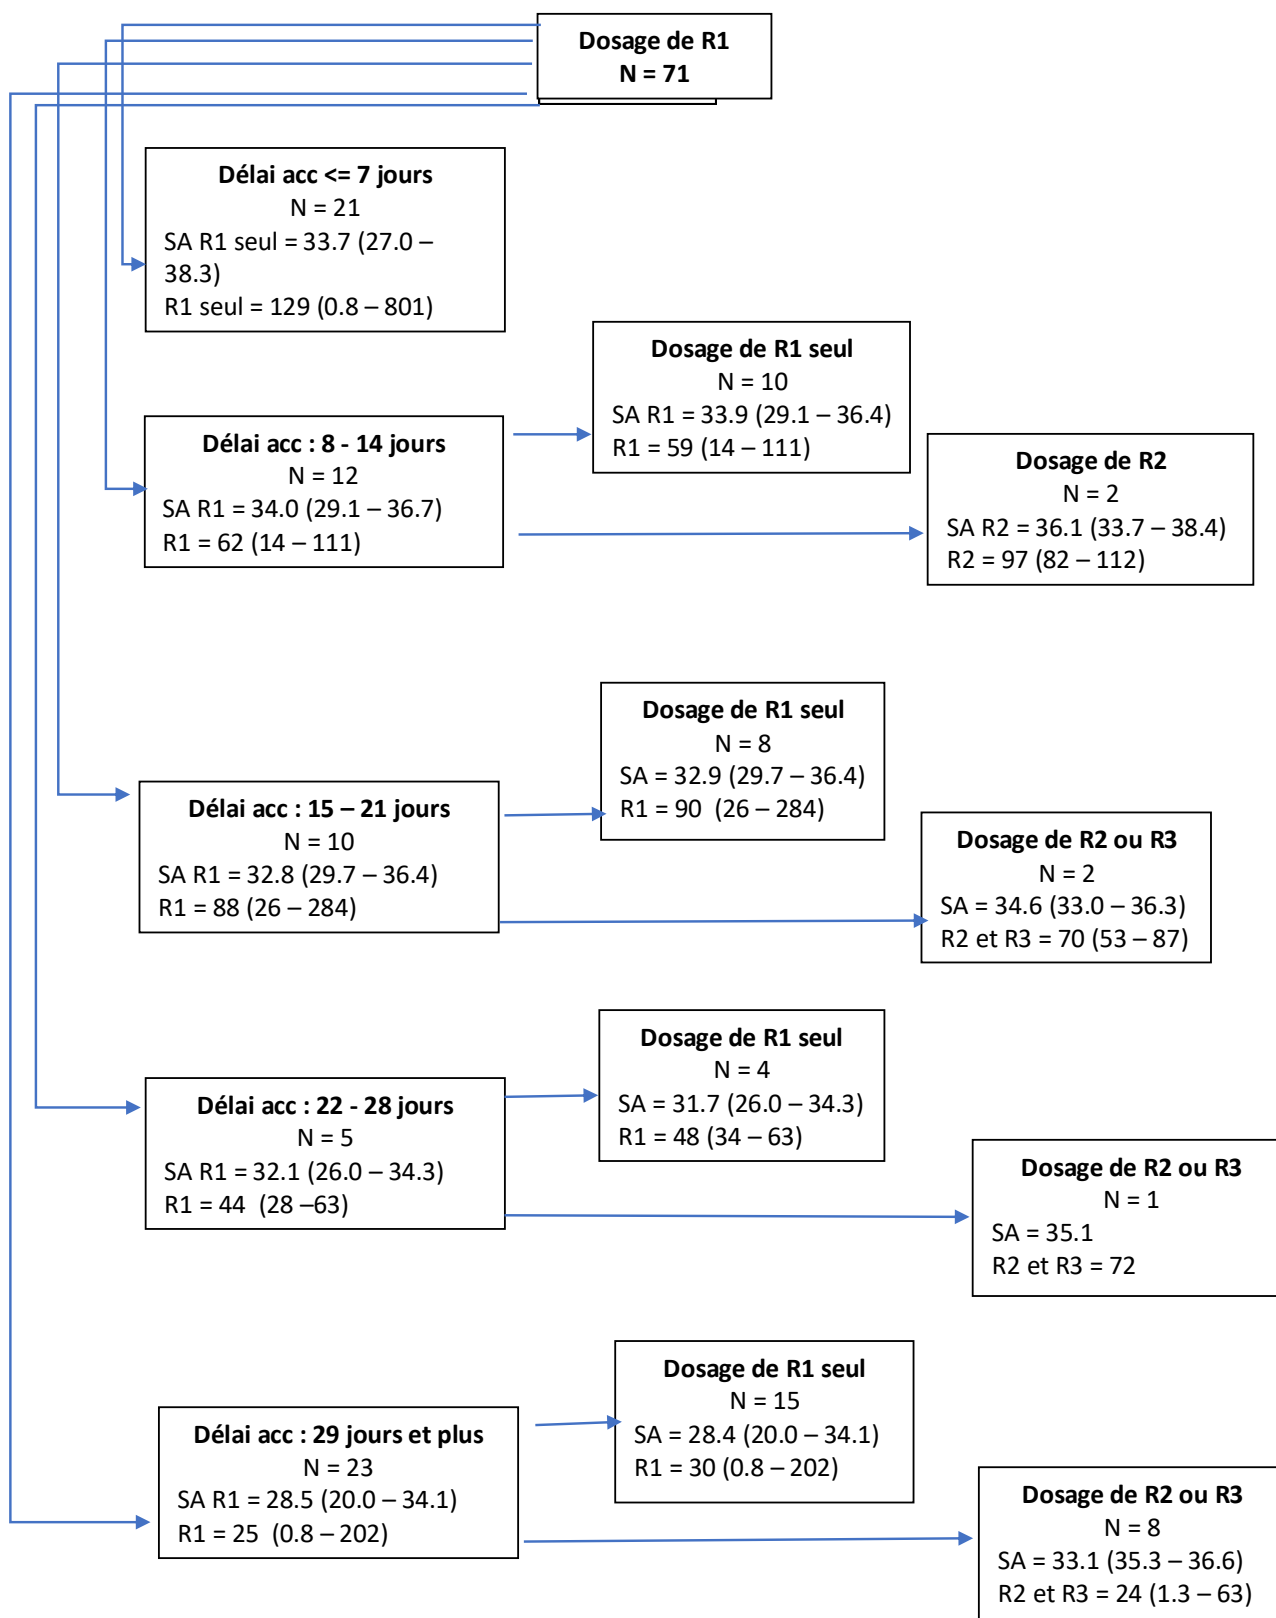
Dosage de R1
N = 71

Délai acc <= 7 jours
N = 21
SA R1 seul = 33.7 (27.0 – 38.3)
R1 seul = 129 (0.8 – 801)

Délai acc : 8 - 14 jours
N = 12
SA R1 = 34.0 (29.1 – 36.7)
R1 = 62 (14 – 111)

Dosage de R1 seul
N = 10
SA R1 = 33.9 (29.1 – 36.4)
R1 = 59 (14 – 111)

Dosage de R2
N = 2
SA R2 = 36.1 (33.7 – 38.4)
R2 = 97 (82 – 112)

Délai acc : 15 – 21 jours
N = 10
SA R1 = 32.8 (29.7 – 36.4)
R1 = 88 (26 – 284)

Dosage de R1 seul
N = 8
SA = 32.9 (29.7 – 36.4)
R1 = 90 (26 – 284)

Dosage de R2 ou R3
N = 2
SA = 34.6 (33.0 – 36.3)
R2 et R3 = 70 (53 – 87)

Délai acc : 22 - 28 jours
N = 5
SA R1 = 32.1 (26.0 – 34.3)
R1 = 44 (28 –63)

Dosage de R1 seul
N = 4
SA = 31.7 (26.0 – 34.3)
R1 = 48 (34 – 63)

Dosage de R2 ou R3
N = 1
SA = 35.1
R2 et R3 = 72

Délai acc : 29 jours et plus
N = 23
SA R1 = 28.5 (20.0 – 34.1)
R1 = 25 (0.8 – 202)

Dosage de R1 seul
N = 15
SA = 28.4 (20.0 – 34.1)
R1 = 30 (0.8 – 202)

Dosage de R2 ou R3
N = 8
SA = 33.1 (35.3 – 36.6)
R2 et R3 = 24 (1.3 – 63)